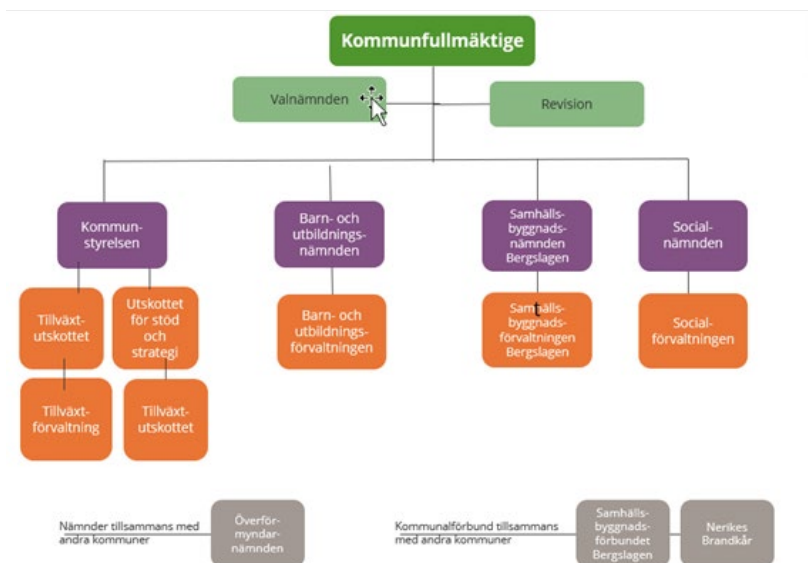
Kommunfullmäktige

Valnämnden

Revision

Kommunstyrelsen

Barn- och utbildningsnämnden

Samhällsbyggnadsnämnden Bergslagen

Socialnämnden

Tillväxtutskottet

Utskottet för stöd och strategi

Barn- och utbildningsförvaltningen

Samhällsbyggnadsförvaltningen Bergslagen

Socialförvaltningen

Tillväxtförvaltning

Tillväxtutskottet

Nämnder tillsammans med andra kommuner

Överförmyndarnämnden

Kommunalförbund tillsammans med andra kommuner

Samhällsbyggnadsförbundet Bergslagen

Nerikes Brandkår